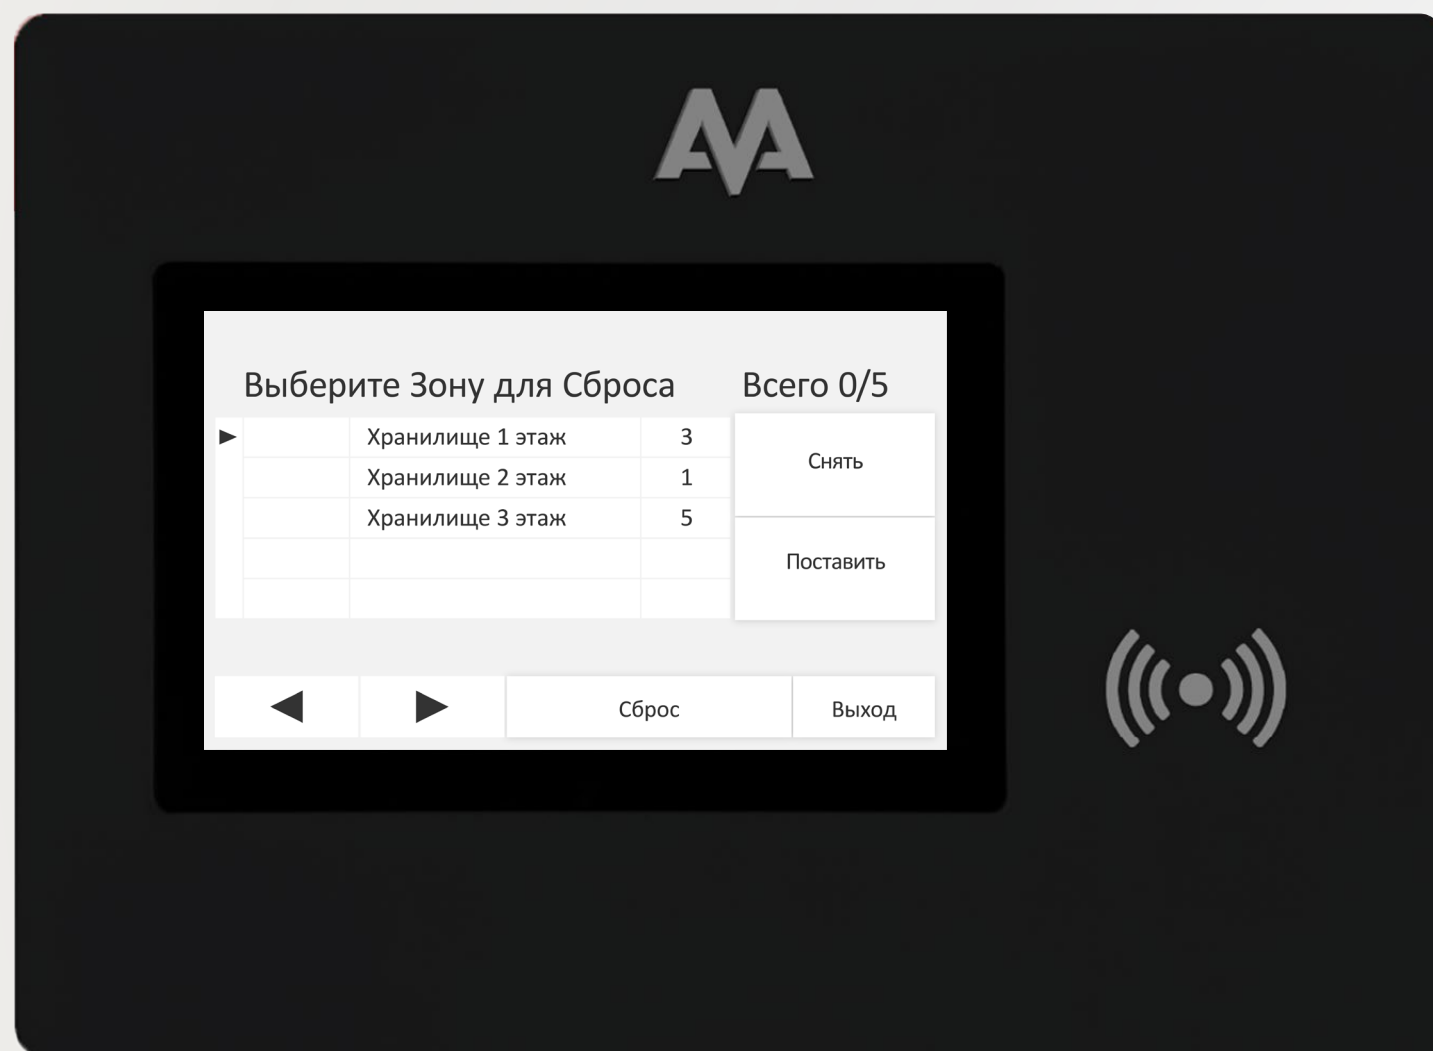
AA

Выберите Зону для Сброса Всего 0/5

| | | | |
|---|---|---|---|
| ► | | Хранилище 1 этаж | 3 |
| | | Хранилище 2 этаж | 1 |
| | | Хранилище 3 этаж | 5 |
| | | | |
| | | | |

Снять

Поставить

◄ ► Сброс Выход